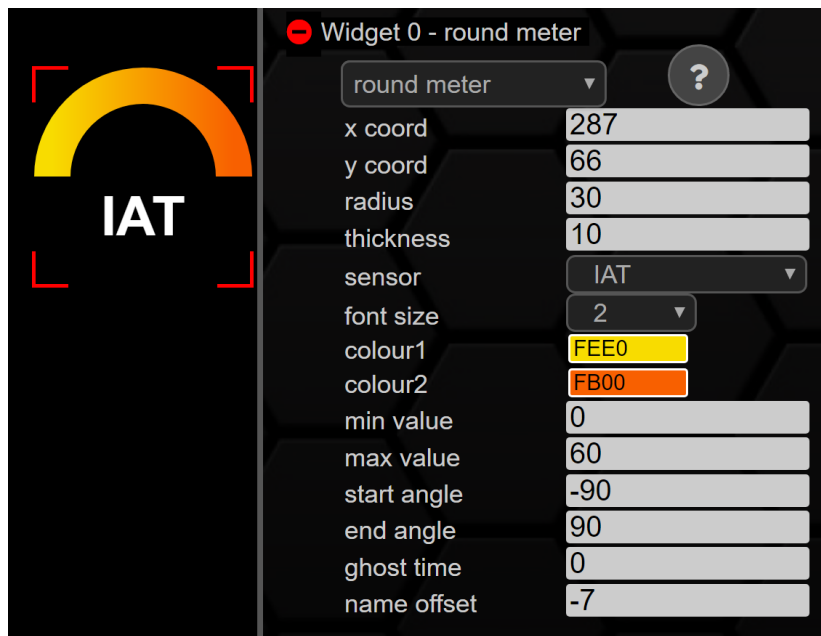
IAT

Widget 0 - round meter

round meter

?

x coord 287
y coord 66
radius 30
thickness 10
sensor IAT
font size 2
colour1 FEE0
colour2 FB00
min value 0
max value 60
start angle -90
end angle 90
ghost time 0
name offset -7